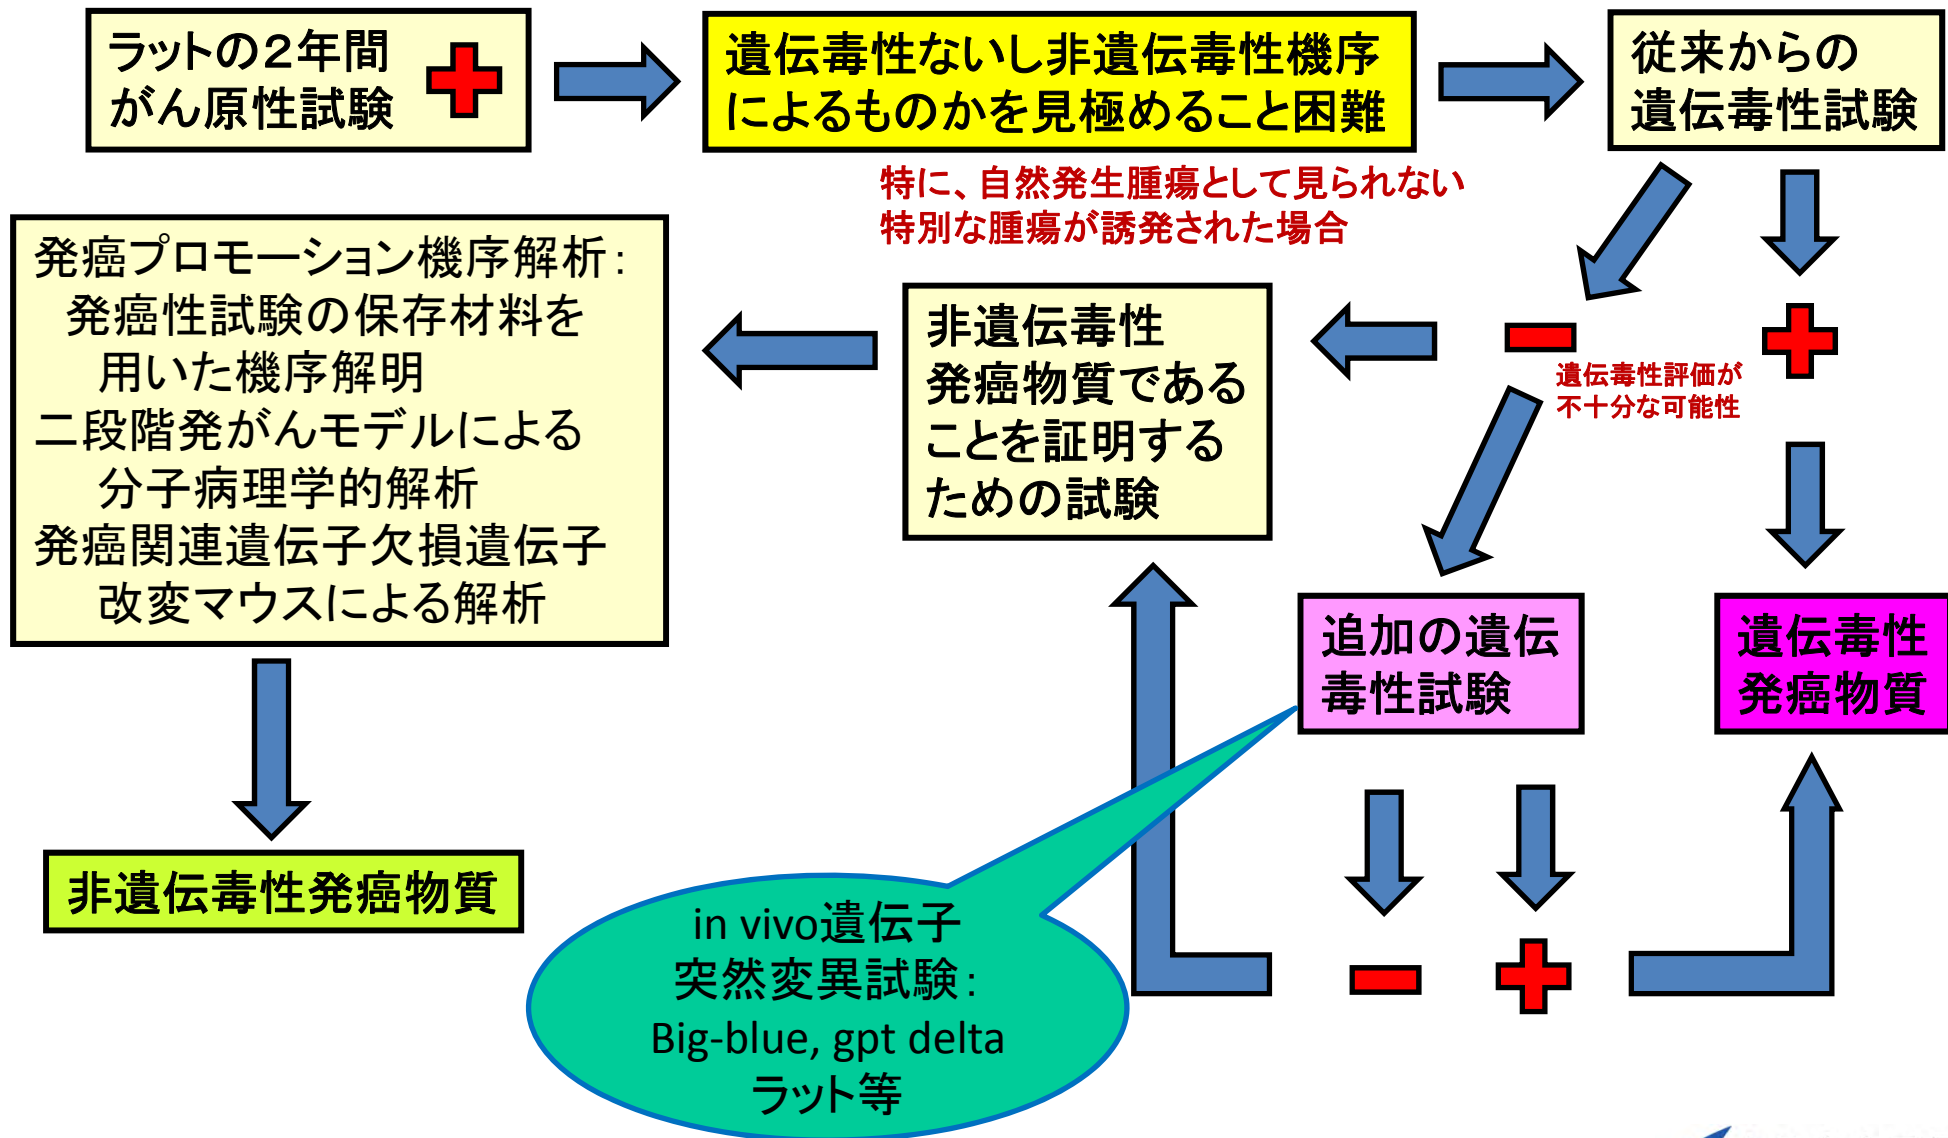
ラットの2年間
がん原性試験 +

遺伝毒性ないし非遺伝毒性機序によるものかを見極めること困難

従来からの
遺伝毒性試験

特に、自然発生腫瘍として見られない
特別な腫瘍が誘発された場合

発癌プロモーション機序解析：
発癌性試験の保存材料を
用いた機序解明
二段階発がんモデルによる
分子病理学的解析
発癌関連遺伝子欠損遺伝子
改変マウスによる解析

非遺伝毒性
発癌物質である
ことを証明する
ための試験

−

+

遺伝毒性評価が
不十分な可能性

追加の遺伝
毒性試験

遺伝毒性
発癌物質

非遺伝毒性発癌物質

in vivo遺伝子
突然変異試験：
Big-blue, gpt delta
ラット等

−

+